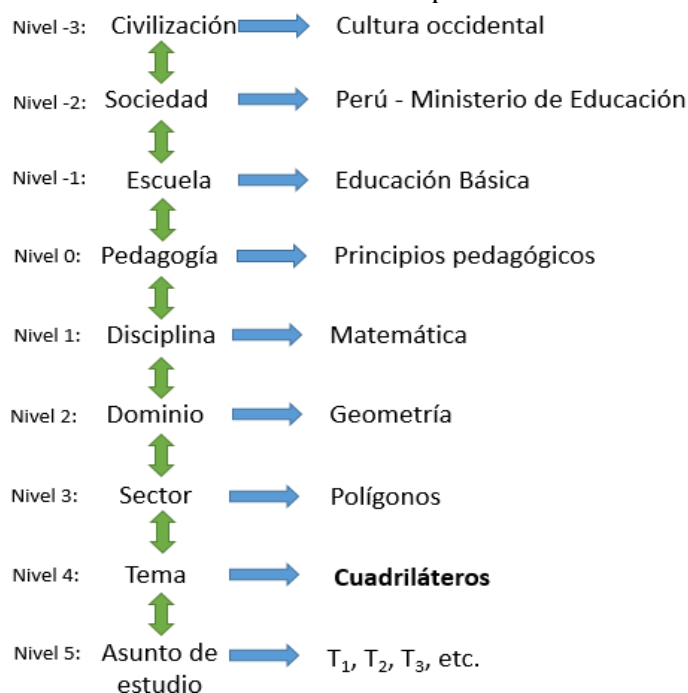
Nivel -3: Civilización → Cultura occidental

Nivel -2: Sociedad → Perú - Ministerio de Educación

Nivel -1: Escuela → Educación Básica

Nivel 0: Pedagogía → Principios pedagógicos

Nivel 1: Disciplina → Matemática

Nivel 2: Dominio → Geometría

Nivel 3: Sector → Polígonos

Nivel 4: Tema → **Cuadriláteros**

Nivel 5: Asunto de estudio → $T_1$, $T_2$, $T_3$, etc.